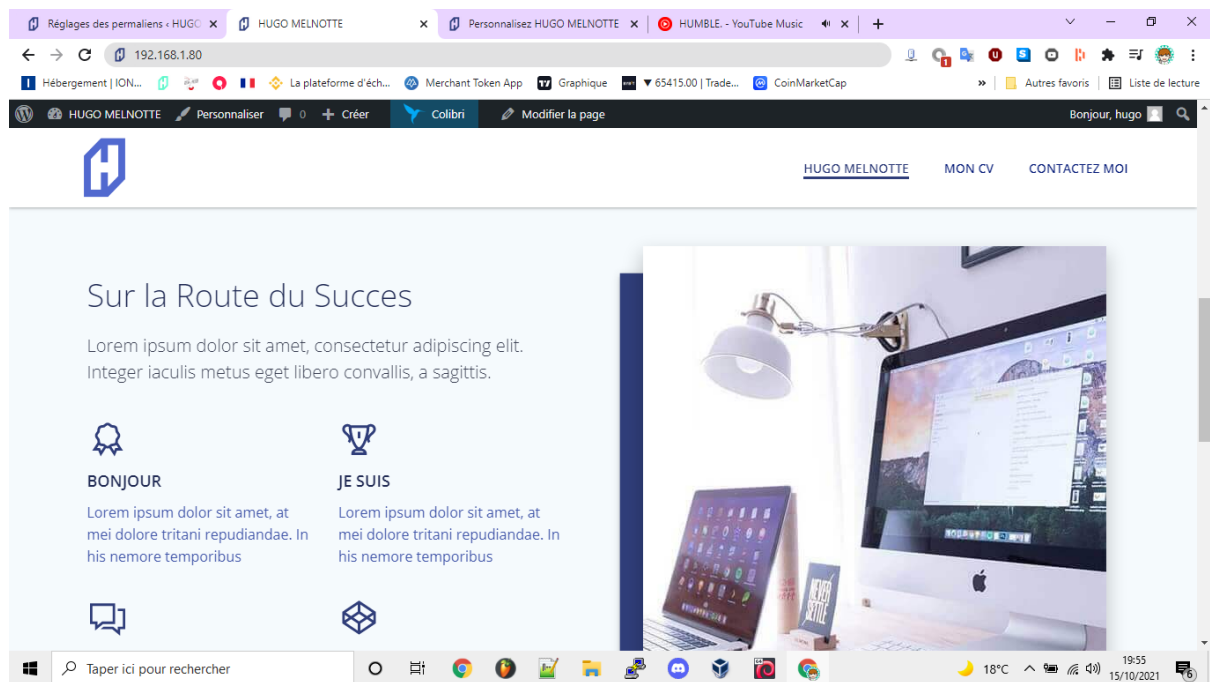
Réglages des permaliens ‹ HUGO ×
HUGO MELNOTTE ×
Personnalisez HUGO MELNOTTE ×
HUMBLE. - YouTube Music ×
+

192.168.1.80

Hébergement | ION...
La plateforme d'éch...
Merchant Token App
Graphique
▼ 65415.00 | Trade...
CoinMarketCap
»
Autres favoris
Liste de lecture

HUGO MELNOTTE
Personnaliser
0
Créer
Colibri
Modifier la page
Bonjour, hugo

HUGO MELNOTTE
MON CV
CONTACTEZ MOI

Sur la Route du Succes

Lorem ipsum dolor sit amet, consectetur adipiscing elit. Integer iaculis metus eget libero convallis, a sagittis.

BONJOUR

Lorem ipsum dolor sit amet, at mei dolore tritani repudiandae. In his nemore temporibus

JE SUIS

Lorem ipsum dolor sit amet, at mei dolore tritani repudiandae. In his nemore temporibus

NEVER SETTLE

Taper ici pour rechercher
18°C
19:55
15/10/2021
6